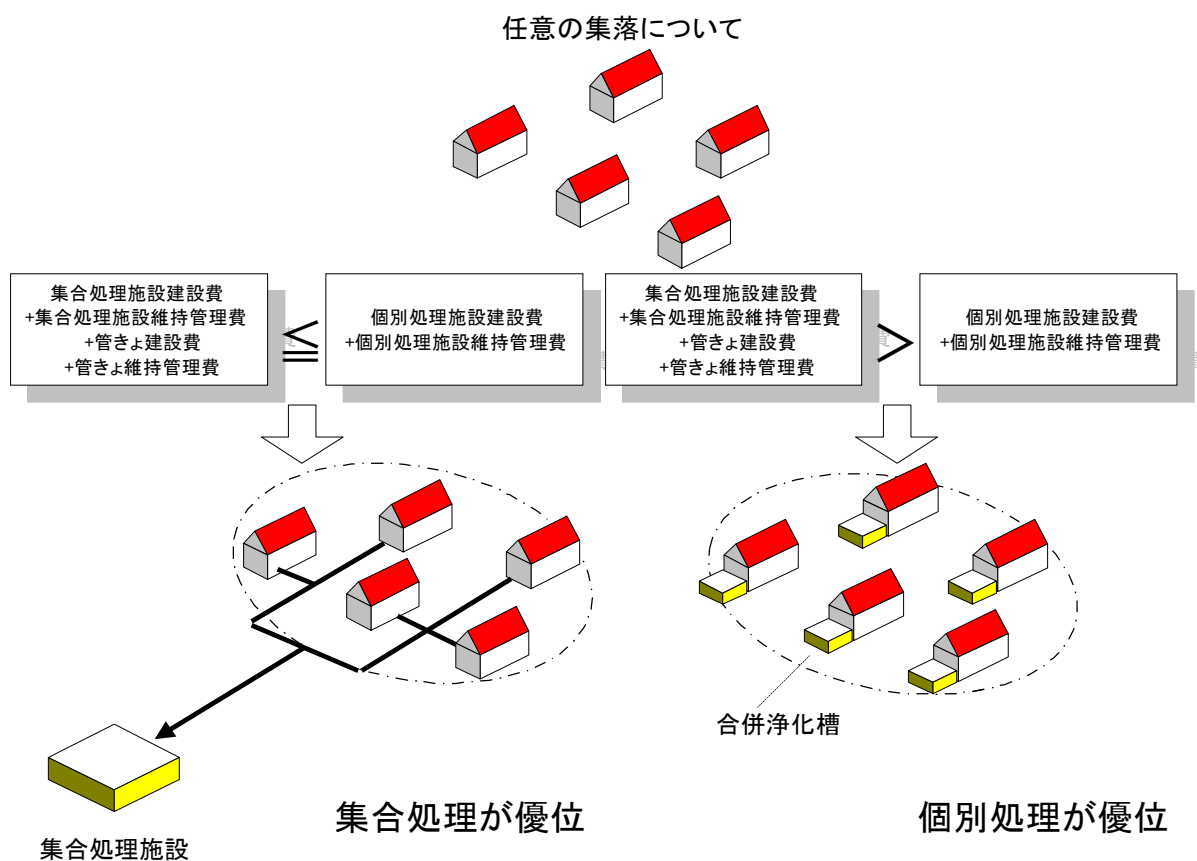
任意の集落について

集合処理施設建設費
+集合処理施設維持管理費
+管きょ建設費
+管きょ維持管理費

≦

個別処理施設建設費
+個別処理施設維持管理費

集合処理施設建設費
+集合処理施設維持管理費
+管きょ建設費
+管きょ維持管理費

＞

個別処理施設建設費
+個別処理施設維持管理費

合併浄化槽

集合処理が優位

個別処理が優位

集合処理施設